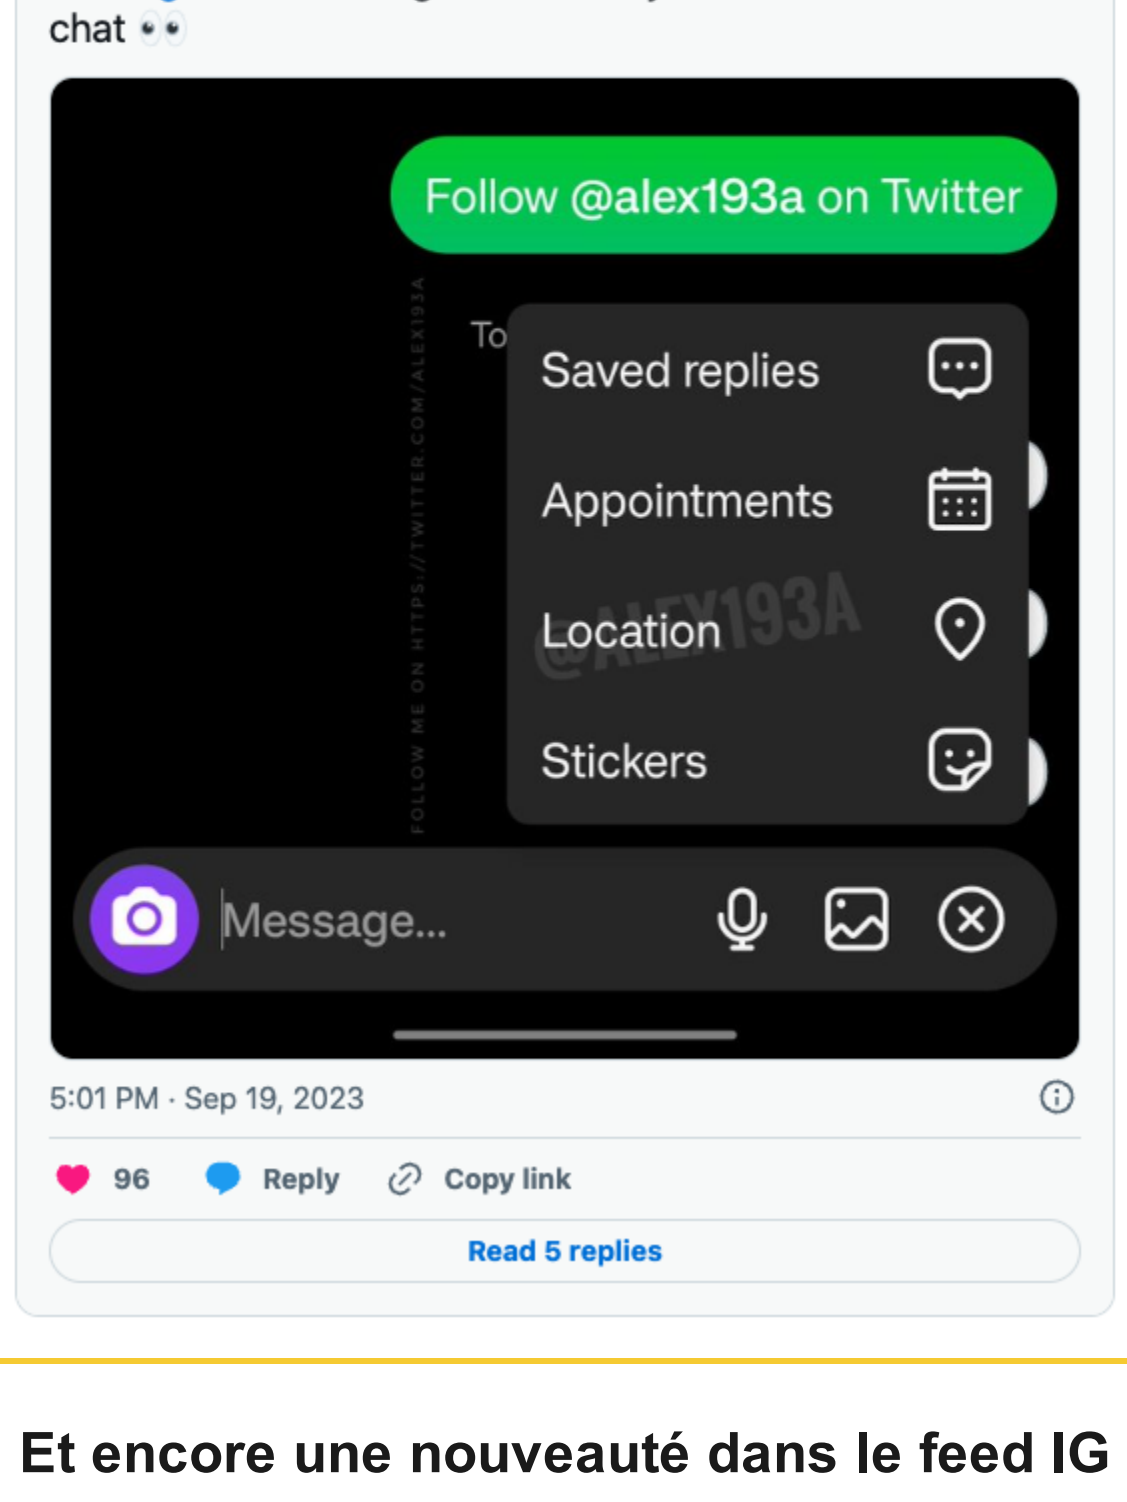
chat 👀

Follow @alex193a on Twitter

FOLLOW ME ON HTTPS://TWITTER.COM/ALEX193A

To

Saved replies

Appointments

Location

@ALEX193A

Stickers

Message...

5:01 PM · Sep 19, 2023

96 Reply Copy link

Read 5 replies

Et encore une nouveauté dans le feed IG